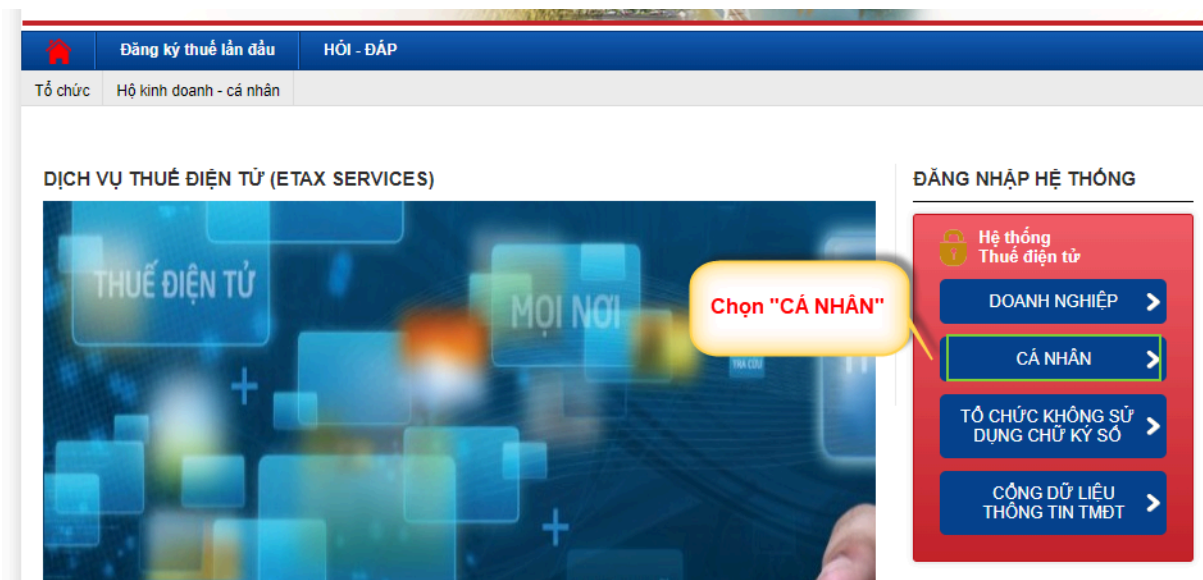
Đăng ký thuế lần đầu
HỎI - ĐÁP

Tổ chức
Hộ kinh doanh - cá nhân

DỊCH VỤ THUẾ ĐIỆN TỬ (ETAX SERVICES)

THUẾ ĐIỆN TỬ
MỌI NƠI
TRA CỨU

Chọn "CÁ NHÂN"

ĐĂNG NHẬP HỆ THỐNG

Hệ thống
Thuế điện tử

DOANH NGHIỆP
CÁ NHÂN
TỔ CHỨC KHÔNG SỬ DỤNG CHỮ KÝ SỐ
CỔNG DỮ LIỆU THÔNG TIN TMĐT